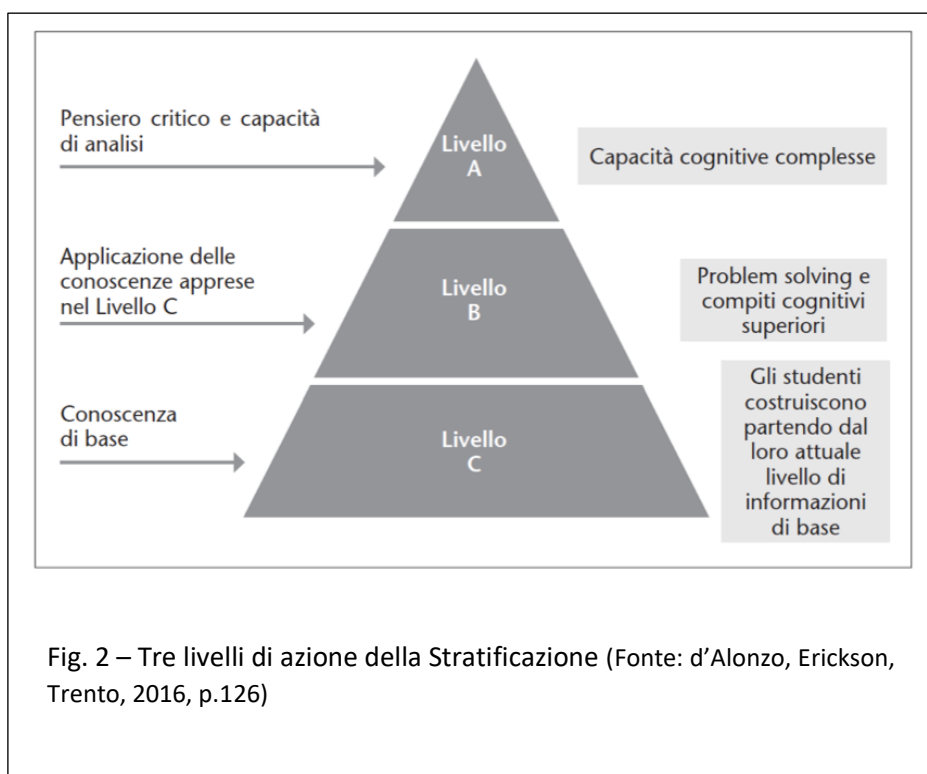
Pensiero critico e capacità di analisi

Livello A

Capacità cognitive complesse

Applicazione delle conoscenze apprese nel Livello C

Livello B

Problem solving e compiti cognitivi superiori

Conoscenza di base

Livello C

Gli studenti costruiscono partendo dal loro attuale livello di informazioni di base

Fig. 2 – Tre livelli di azione della Stratificazione (Fonte: d'Alonzo, Erickson, Trento, 2016, p.126)